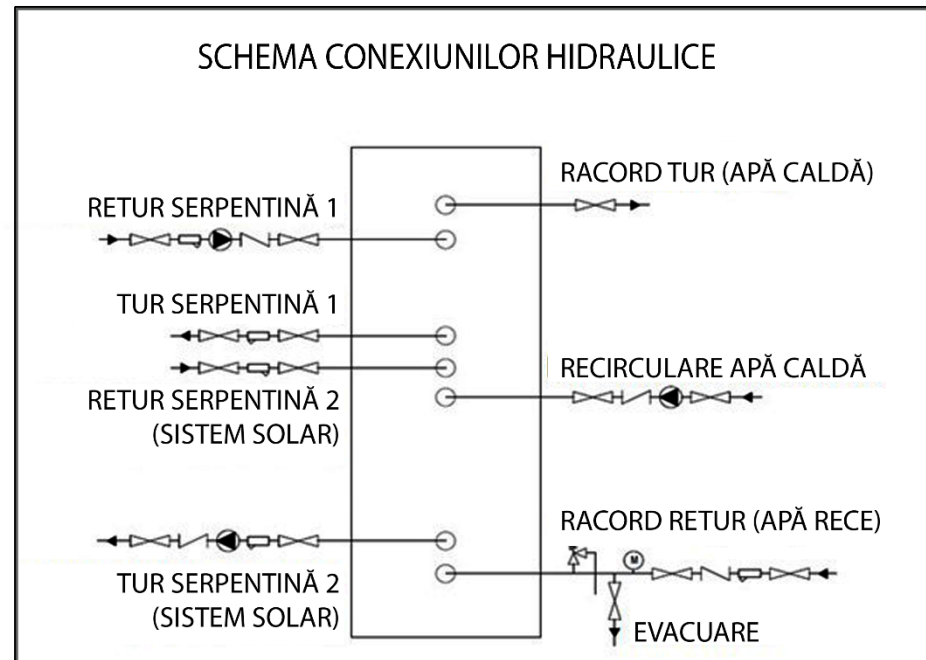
SCHEMA CONEXIUNILOR HIDRAULICE

RACORD TUR (APĂ CALDĂ)

RETUR SERPENTINĂ 1

TUR SERPENTINĂ 1

RECIRCULARE APĂ CALDĂ

RETUR SERPENTINĂ 2
(SISTEM SOLAR)

RACORD RETUR (APĂ RECE)

M

TUR SERPENTINĂ 2
(SISTEM SOLAR)

EVACUARE